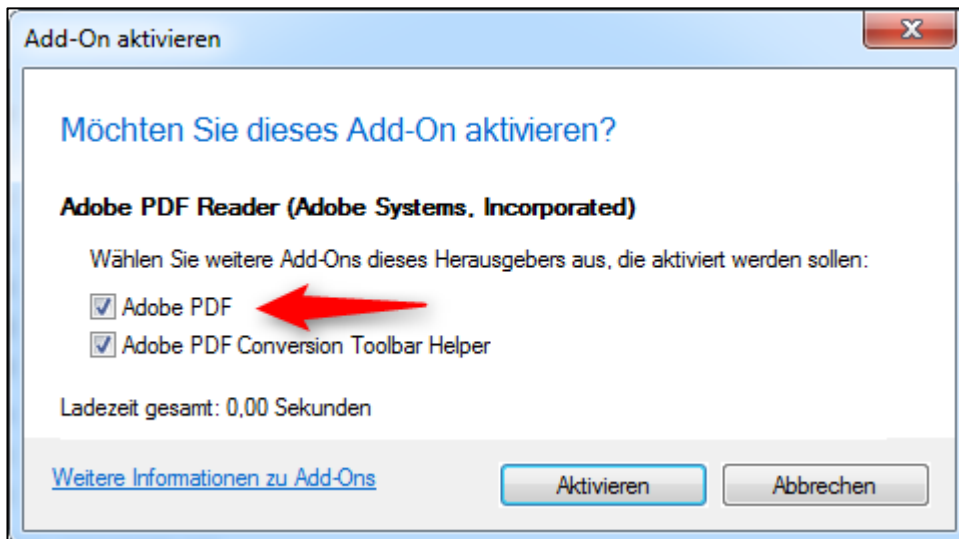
Add-On aktivieren

Möchten Sie dieses Add-On aktivieren?

Adobe PDF Reader (Adobe Systems, Incorporated)

Wählen Sie weitere Add-Ons dieses Herausgebers aus, die aktiviert werden sollen:

Adobe PDF

Adobe PDF Conversion Toolbar Helper

Ladezeit gesamt: 0,00 Sekunden

Weitere Informationen zu Add-Ons

Aktivieren

Abbrechen